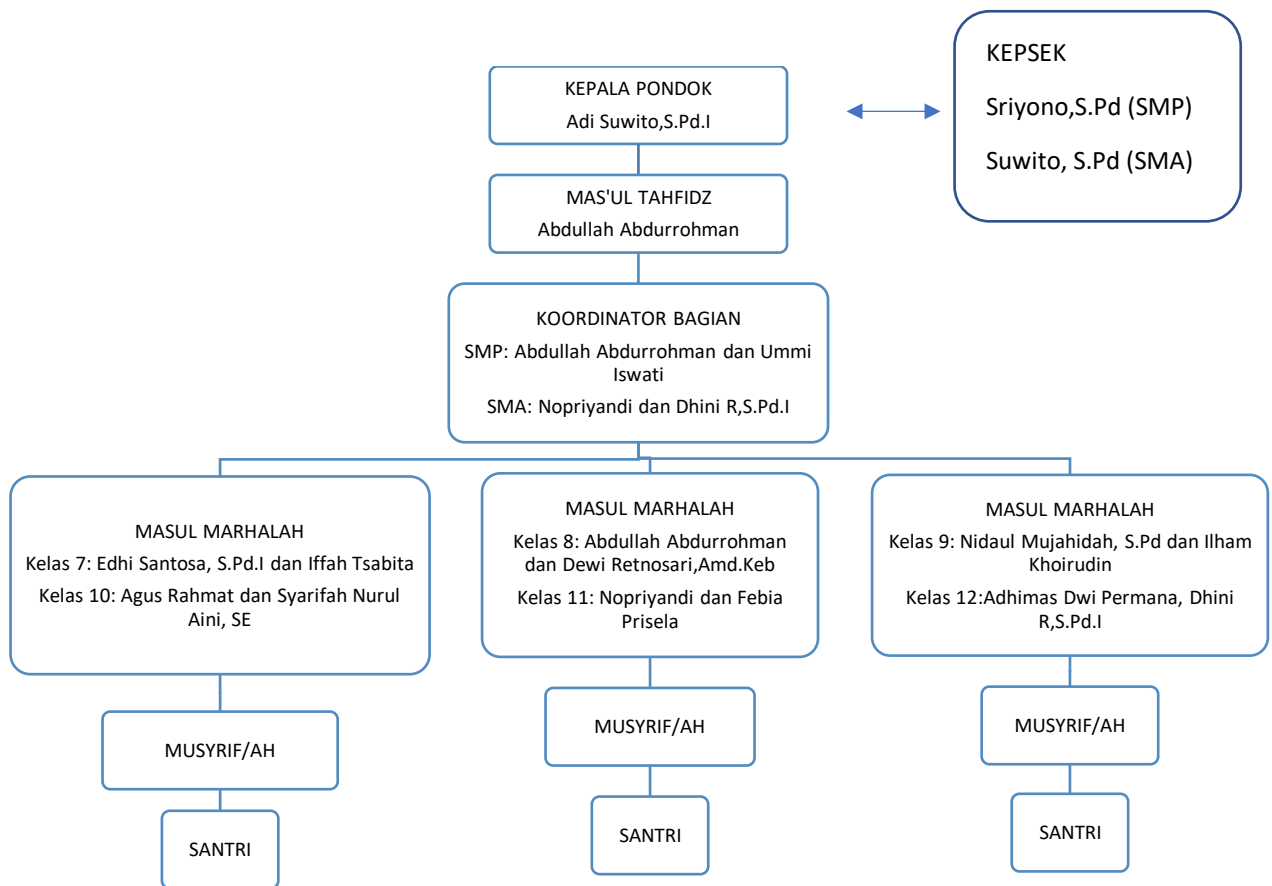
KEPALA PONDOK
Adi Suwito,S.Pd.I

KEPSEK
Sriyono,S.Pd (SMP)
Suwito, S.Pd (SMA)

MAS'UL TAHFIDZ
Abdullah Abdurrohman

KOORDINATOR BAGIAN
SMP: Abdullah Abdurrohman dan Ummi Iswati
SMA: Nopriyandi dan Dhini R,S.Pd.I

MASUL MARHALAH
Kelas 7: Edhi Santosa, S.Pd.I dan Iffah Tsabita
Kelas 10: Agus Rahmat dan Syarifah Nurul Aini, SE

MUSYRIF/AH

SANTRI

MASUL MARHALAH
Kelas 8: Abdullah Abdurrohman dan Dewi Retnosari,Amd.Keb
Kelas 11: Nopriyandi dan Febia Prisela

MUSYRIF/AH

SANTRI

MASUL MARHALAH
Kelas 9: Nidaul Mujahidah, S.Pd dan Ilham Khoirudin
Kelas 12:Adhimas Dwi Permana, Dhini R,S.Pd.I

MUSYRIF/AH

SANTRI